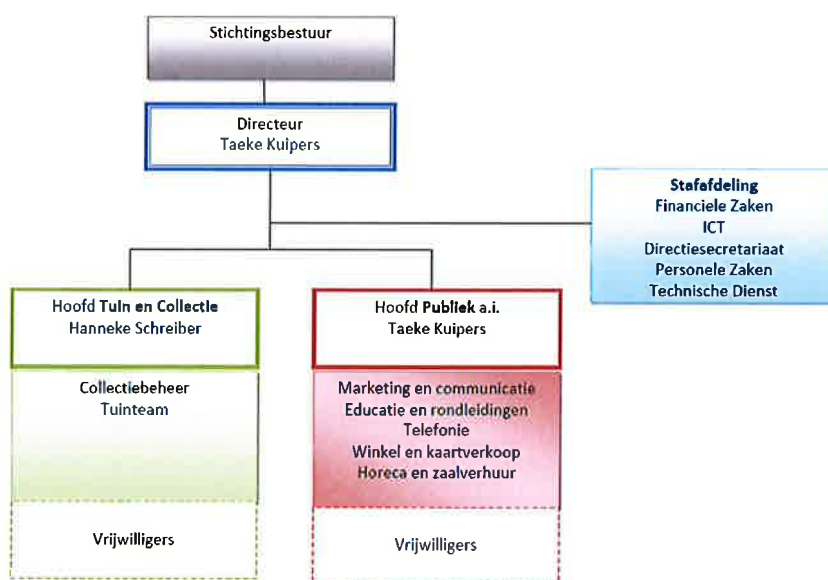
Stichtingsbestuur

Directeur
Taeke Kuipers

Stafafdeling
Financiele Zaken
ICT
Directiesecretariaat
Personele Zaken
Technische Dienst

Hoofd Tuin en Collectie
Hanneke Schreiber

Collectiebeheer
Tuinteam

Vrijwilligers

Hoofd Publiek a.i.
Taeke Kuipers

Marketing en communicatie
Educatie en rondleidingen
Telefonie
Winkel en kaartverkoop
Horeca en zaalverhuur

Vrijwilligers